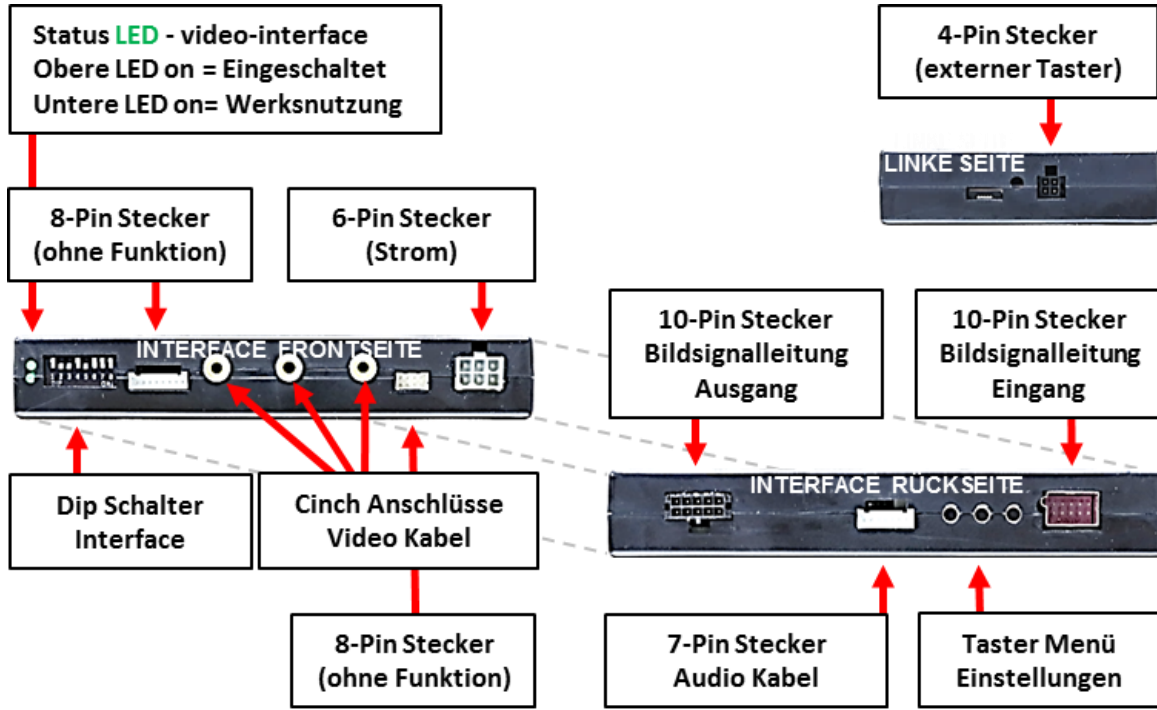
Status LED - video-interface
Obere LED on = Eingeschaltet
Untere LED on= Werksnutzung

4-Pin Stecker
(externer Taster)

LINKE SEITE

8-Pin Stecker
(ohne Funktion)

6-Pin Stecker
(Strom)

INTERFACE FRONTSEITE

10-Pin Stecker
Bildsignalleitung
Ausgang

10-Pin Stecker
Bildsignalleitung
Eingang

Dip Schalter
Interface

Cinch Anschlüsse
Video Kabel

INTERFACE RÜCKSEITE

8-Pin Stecker
(ohne Funktion)

7-Pin Stecker
Audio Kabel

Taster Menü
Einstellungen